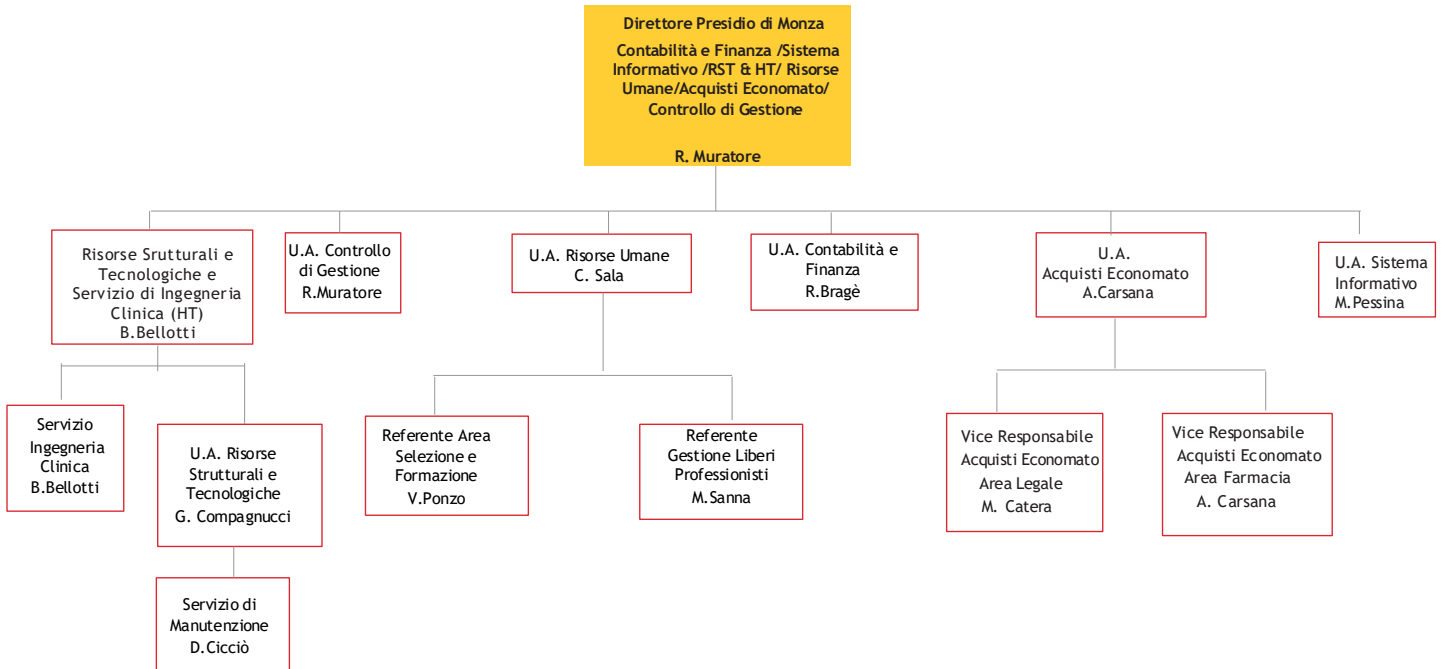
Direttore Presidio di Monza

Contabilità e Finanza /Sistema Informativo /RST & HT/ Risorse Umane/Acquisti Economato/ Controllo di Gestione

R. Muratore

Risorse Srutturali e Tecnologiche e Servizio di Ingegneria Clinica (HT) B.Bellotti

U.A. Controllo di Gestione R.Muratore

U.A. Risorse Umane C. Sala

U.A. Contabilità e Finanza R.Bragè

U.A. Acquisti Economato A.Carsana

U.A. Sistema Informativo M.Pessina

Servizio Ingegneria Clinica B.Bellotti

U.A. Risorse Strutturali e Tecnologiche G. Compagnucci

Servizio di Manutenzione D.Cicciò

Referente Area Selezione e Formazione V.Ponzo

Referente Gestione Liberi Professionisti M.Sanna

Vice Responsabile Acquisti Economato Area Legale M. Catera

Vice Responsabile Acquisti Economato Area Farmacia A. Carsana